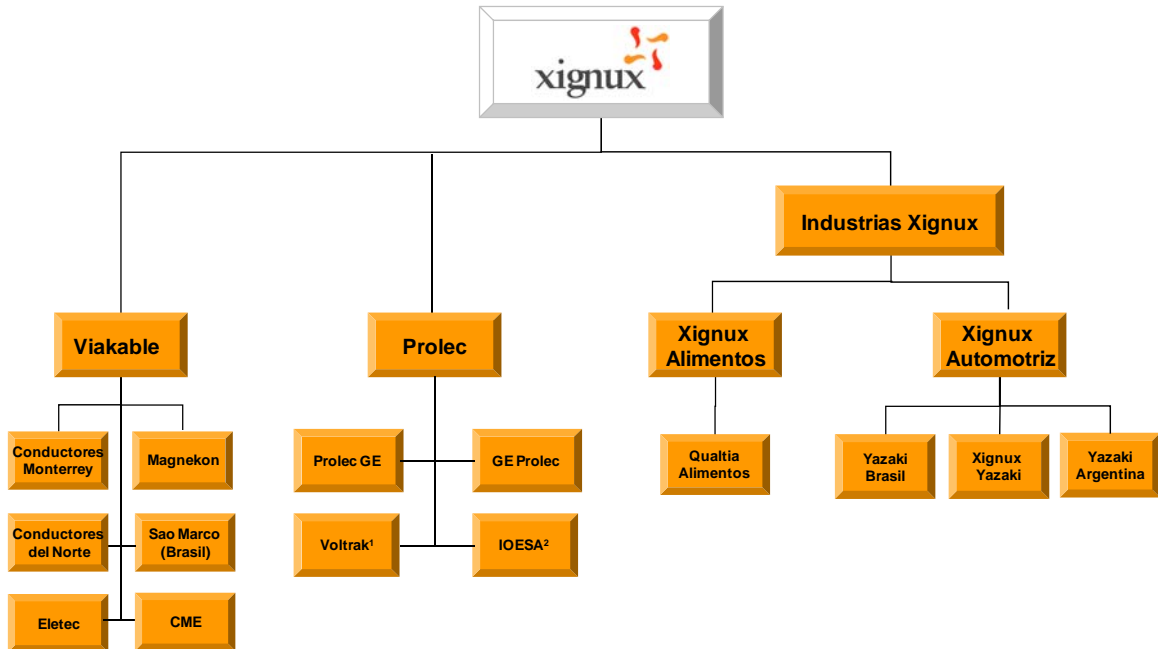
xignux

Viakable

Prolec

Industrias Xignux

Xignux Alimentos

Xignux Automotriz

Conductores Monterrey

Magnekon

Conductores del Norte

Sao Marco (Brasil)

Eletec

CME

Prolec GE

GE Prolec

Voltrak$^1$

IOESA$^2$

Qualtia Alimentos

Yazaki Brasil

Xignux Yazaki

Yazaki Argentina